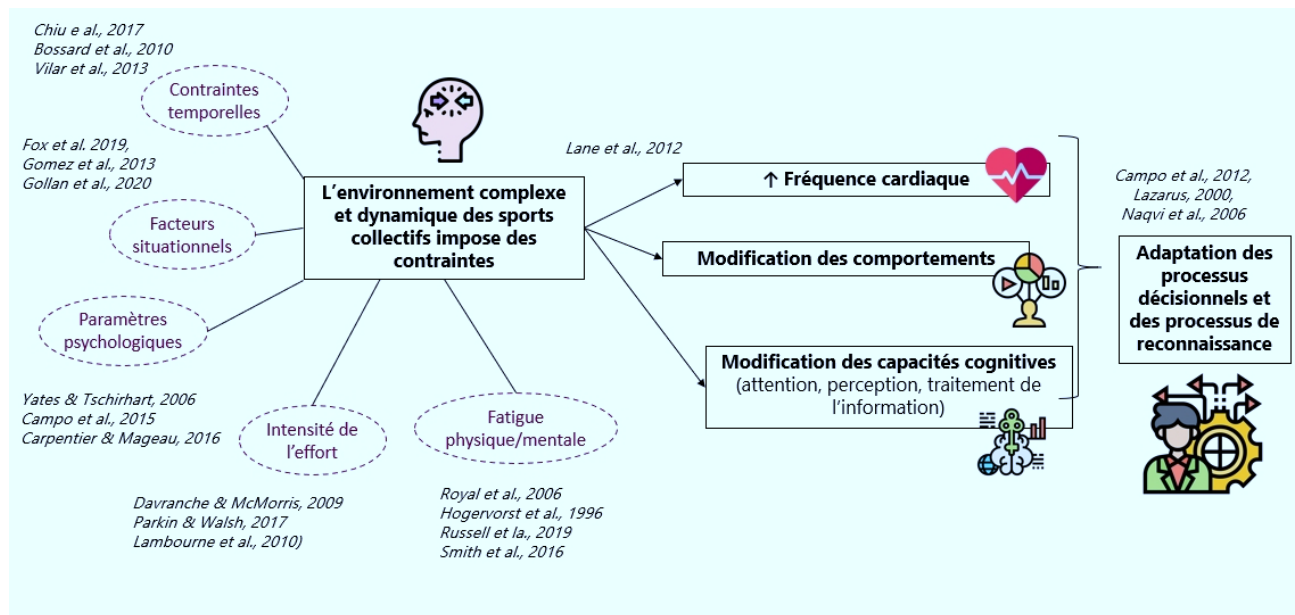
Chiu e al., 2017
Bossard et al., 2010
Vilar et al., 2013

Contraintes temporelles

Fox et al. 2019,
Gomez et al., 2013
Gollan et al., 2020

Facteurs situationnels

Paramètres psychologiques

Yates & Tschirhart, 2006
Campo et al., 2015
Carpentier & Mageau, 2016

Intensité de l'effort

Davranche & McMorris, 2009
Parkin & Walsh, 2017
Lambourne et al., 2010)

Fatigue physique/mentale

Royal et al., 2006
Hogervorst et al., 1996
Russell et la., 2019
Smith et al., 2016

L'environnement complexe et dynamique des sports collectifs impose des contraintes

Lane et al., 2012

↑ Fréquence cardiaque

Modification des comportements

Modification des capacités cognitives (attention, perception, traitement de l'information)

Campo et al., 2012,
Lazarus, 2000,
Naqvi et al., 2006

Adaptation des processus décisionnels et des processus de reconnaissance